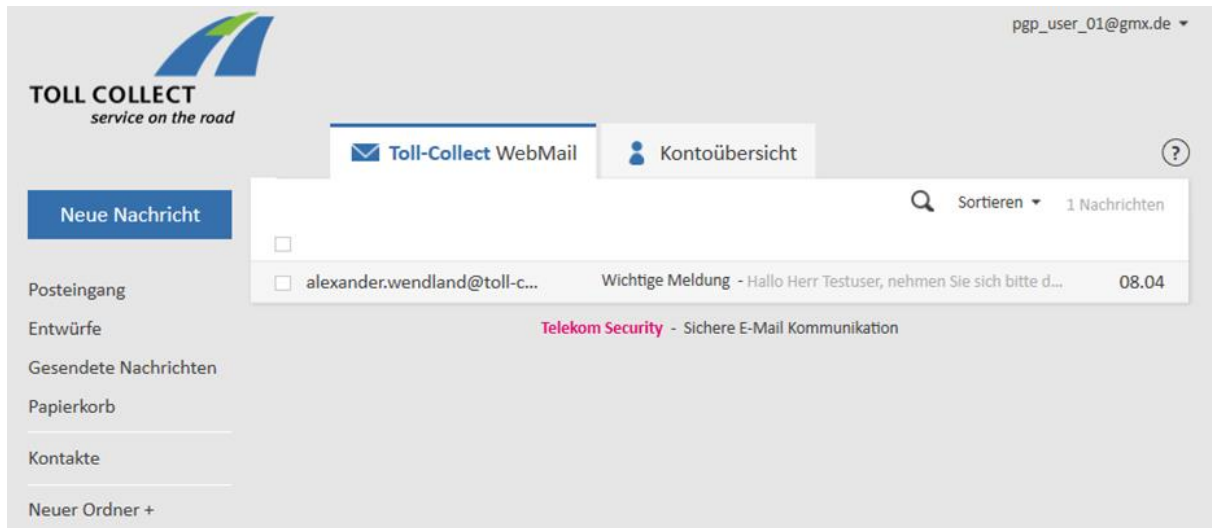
TOLL COLLECT
service on the road

pgp_user_01@gmx.de

Toll-Collect WebMail

Kontoübersicht

?

Neue Nachricht

Sortieren

1 Nachrichten

alexander.wendland@toll-c...

Wichtige Meldung - Hallo Herr Testuser, nehmen Sie sich bitte d...

08.04

Telekom Security - Sichere E-Mail Kommunikation

Posteingang

Entwürfe

Gesendete Nachrichten

Papierkorb

Kontakte

Neuer Ordner +